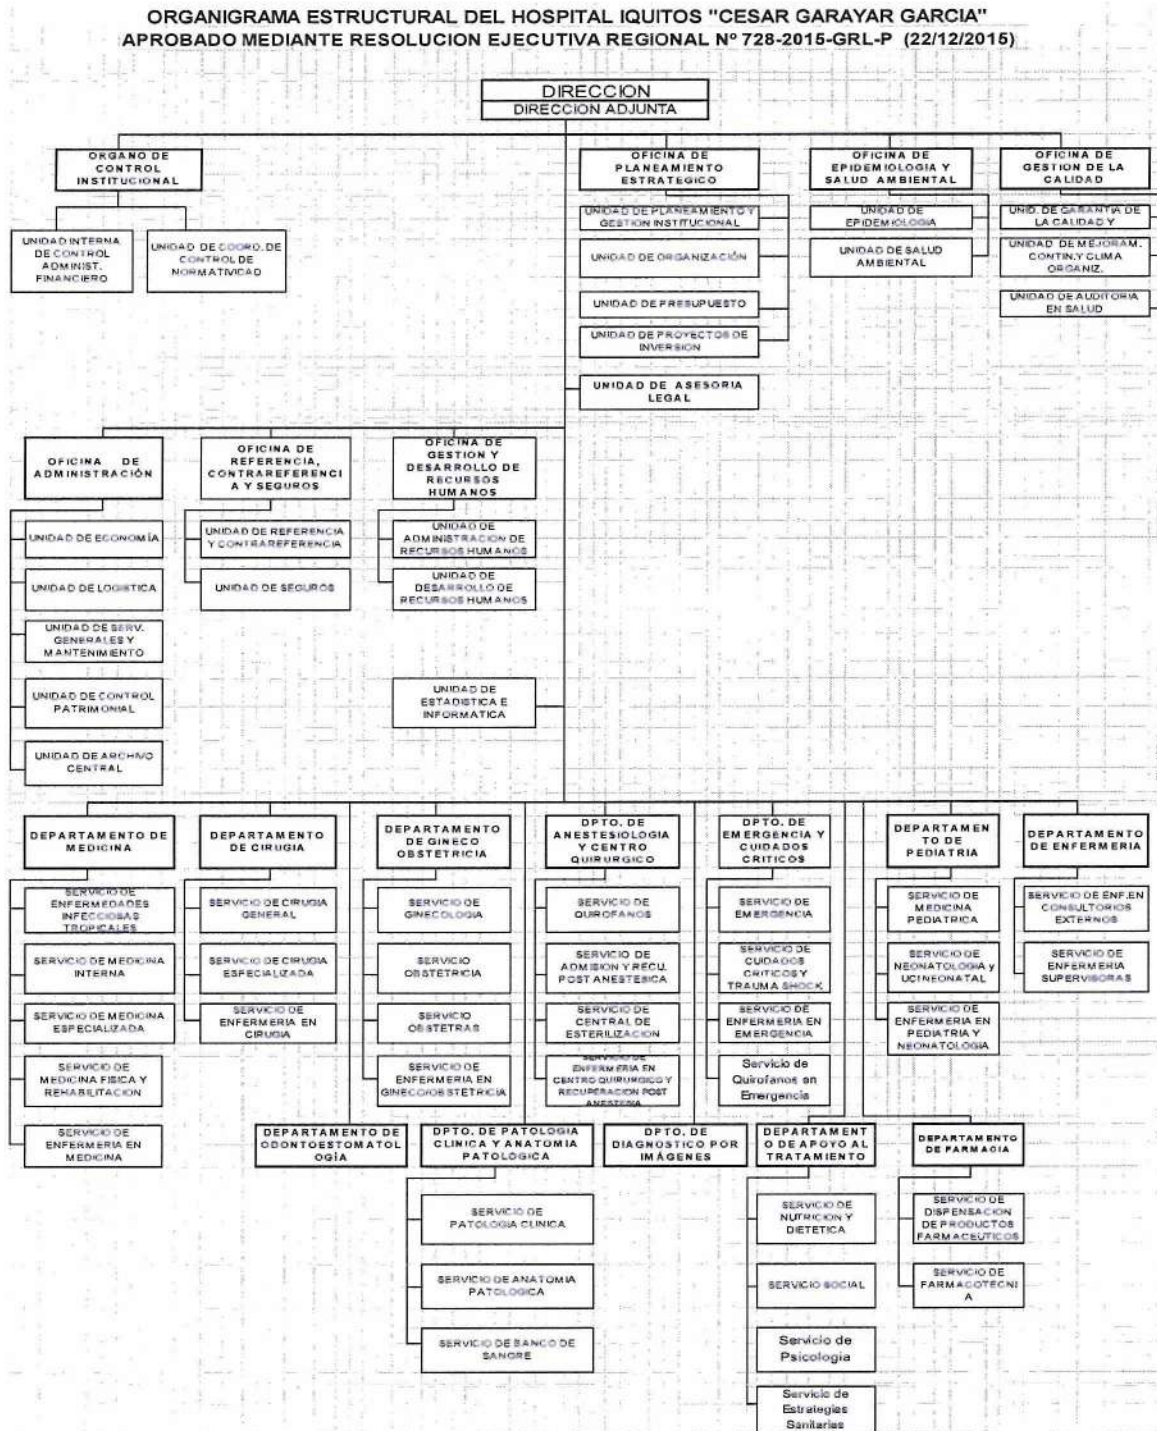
ORGANIGRAMA ESTRUCTURAL DEL HOSPITAL IQUITOS "CESAR GARAYAR GARCIA"
APROBADO MEDIANTE RESOLUCION EJECUTIVA REGIONAL Nº 728-2015-GRL-P (22/12/2015)

DIRECCION
DIRECCION ADJUNTA

ORGANO DE CONTROL INSTITUCIONAL

UNIDAD INTERNA DE CONTROL ADMINIST. FINANCIERO

UNIDAD DE COORD. DE CONTROL DE NORMATIVIDAD

OFICINA DE PLANEAMIENTO ESTRATEGICO

UNIDAD DE PLANEAMIENTO Y GESTION INSTITUCIONAL

UNIDAD DE ORGANIZACIÓN

UNIDAD DE PRESUPUESTO

UNIDAD DE PROYECTOS DE INVERSION

UNIDAD DE ASESORIA LEGAL

OFICINA DE EPIDEMIOLOGIA Y SALUD AMBIENTAL

UNIDAD DE EPIDEMIOLOGIA

UNIDAD DE SALUD AMBIENTAL

OFICINA DE GESTION DE LA CALIDAD

UNID. DE GARANTIA DE LA CALIDAD Y

UNIDAD DE MEJORAM. CONTIN.Y CLIMA ORGANIZ.

UNIDAD DE AUDITORIA EN SALUD

OFICINA DE ADMINISTRACIÓN

UNIDAD DE ECONOMÍA

UNIDAD DE LOGISTICA

UNIDAD DE SERV. GENERALES Y MANTENIMIENTO

UNIDAD DE CONTROL PATRIMONIAL

UNIDAD DE ARCHIVO CENTRAL

OFICINA DE REFERENCIA, CONTRAREFERENCIA Y SEGUROS

UNIDAD DE REFERENCIA Y CONTRAREFERENCIA

UNIDAD DE SEGUROS

OFICINA DE GESTION Y DESARROLLO DE RECURSOS HUMANOS

UNIDAD DE ADMINISTRACION DE RECURSOS HUMANOS

UNIDAD DE DESARROLLO DE RECURSOS HUMANOS

UNIDAD DE ESTADISTICA E INFORMATICA

DEPARTAMENTO DE MEDICINA

SERVICIO DE ENFERMEDADES INFECCIOSAS TROPICALES

SERVICIO DE MEDICINA INTERNA

SERVICIO DE MEDICINA ESPECIALIZADA

SERVICIO DE MEDICINA FISICA Y REHABILITACION

SERVICIO DE ENFERMERIA EN MEDICINA

DEPARTAMENTO DE CIRUGIA

SERVICIO DE CIRUGIA GENERAL

SERVICIO DE CIRUGIA ESPECIALIZADA

SERVICIO DE ENFERMERIA EN CIRUGIA

DEPARTAMENTO DE GINECO OBSTETRICIA

SERVICIO DE GINECOLOGIA

SERVICIO OBSTETRICIA

SERVICIO OBSTETRAS

SERVICIO DE ENFERMERIA EN GINECOOBSTETRICIA

DPTO. DE ANESTESIOLOGIA Y CENTRO QUIRURGICO

SERVICIO DE QUIROFANOS

SERVICIO DE ADMISION Y RECU. POST ANESTESICA

SERVICIO DE CENTRAL DE ESTERILIZACION

SERVICIO DE ENFERMERIA EN CENTRO QUIRURGICO Y RECUPERACION POST ANESTESIA

DPTO. DE EMERGENCIA Y CUIDADOS CRITICOS

SERVICIO DE EMERGENCIA

SERVICIO DE CUIDADOS CRITICOS Y TRAUMA SHOCK

SERVICIO DE ENFERMERIA EN EMERGENCIA

Servicio de Quirofanos en Emergencia

DEPARTAMENTO DE PEDIATRIA

SERVICIO DE MEDICINA PEDIATRICA

SERVICIO DE NEONATOLOGIA y UCINEONATAL

SERVICIO DE ENFERMERIA EN PEDIATRIA Y NEONATOLOGIA

DEPARTAMENTO DE ENFERMERIA

SERVICIO DE ENF.EN CONSULTORIOS EXTERNOS

SERVICIO DE ENFERMERIA SUPERVISORAS

DEPARTAMENTO DE ODONTOESTOMATOLOGÍA

DPTO. DE PATOLOGIA CLINICA Y ANATOMIA PATOLOGICA

SERVICIO DE PATOLOGIA CLINICA

SERVICIO DE ANATOMIA PATOLOGICA

SERVICIO DE BANCO DE SANGRE

DPTO. DE DIAGNOSTICO POR IMÁGENES

DEPARTAMENTO DE APOYO AL TRATAMIENTO

SERVICIO DE NUTRICION Y DIETETICA

SERVICIO SOCIAL

Servicio de Psicologia

Servicio de Estrategias Sanitarias

DEPARTAMENTO DE FARMACIA

SERVICIO DE DISPENSACION DE PRODUCTOS FARMACEUTICOS

SERVICIO DE FARMACOTECNIA